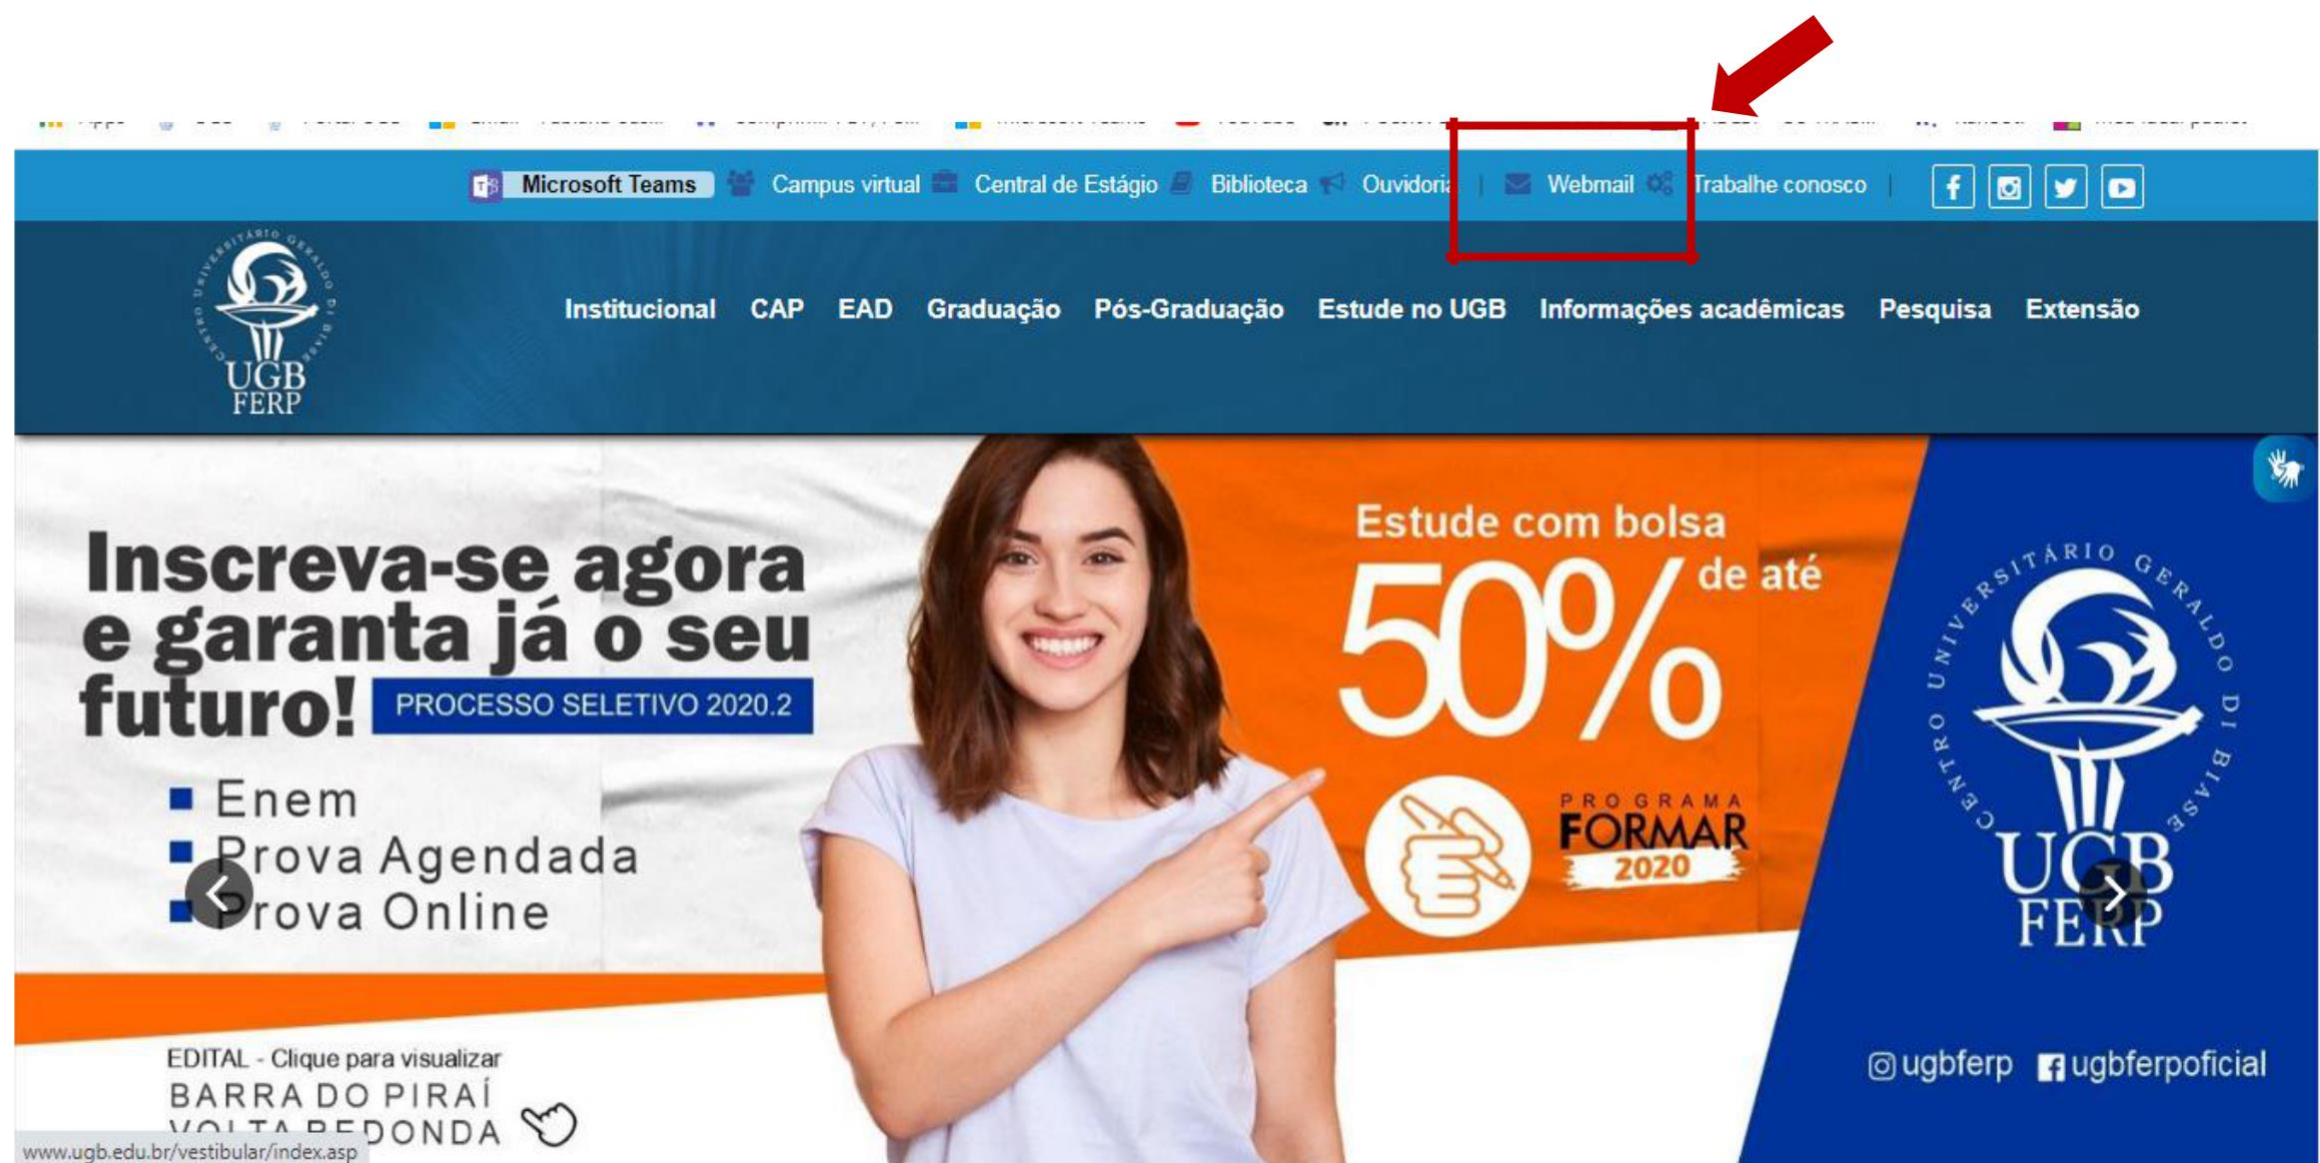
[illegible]

Microsoft Teams Campus virtual Central de Estágio Biblioteca Ouvidoria | Webmail Trabalhe conosco |

CENTRO UNIVERSITÁRIO GERALDO DI BIASE
UGB
FERP

Institucional CAP EAD Graduação Pós-Graduação Estude no UGB Informações acadêmicas Pesquisa Extensão

Inscreva-se agora e garanta já o seu futuro!

PROCESSO SELETIVO 2020.2

Enem
Prova Agendada
Prova Online

Estude com bolsa de até 50%

PROGRAMA FORMAR 2020

CENTRO UNIVERSITÁRIO GERALDO DI BIASE
UGB
FERP

ugbferp ugbferpoficial

EDITAL - Clique para visualizar
BARRA DO PIRAÍ
VOLTA REDONDA

www.ugb.edu.br/vestibular/index.asp